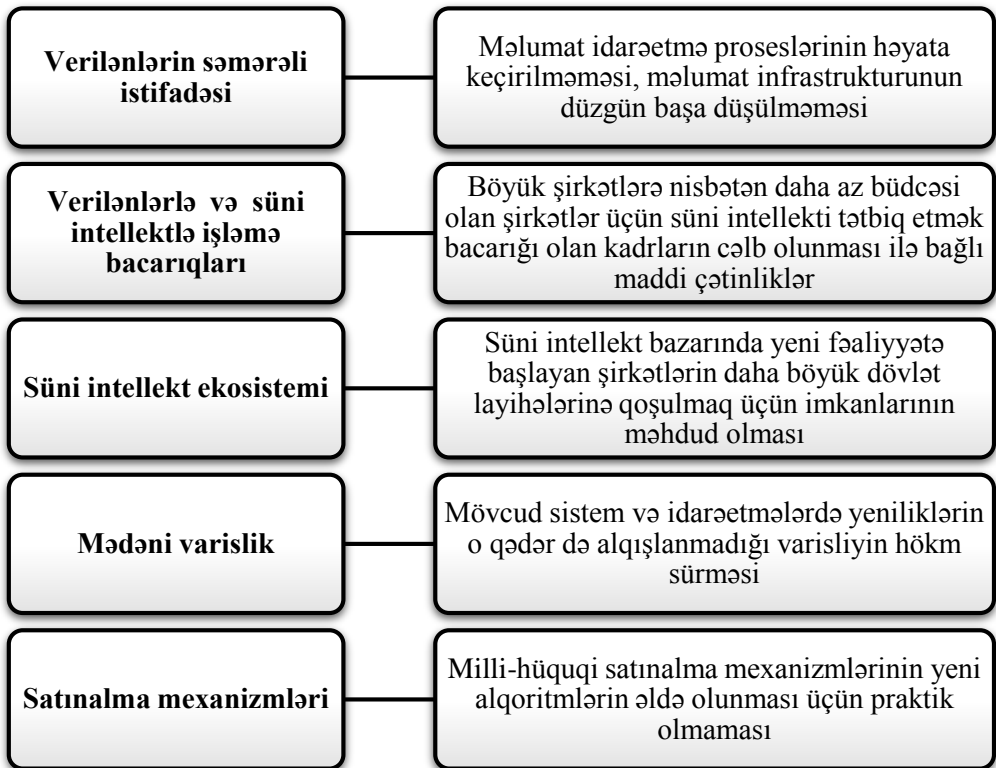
Verilənlərin səmərəli istifadəsi

Məlumat idarəetmə proseslərinin həyata keçirilməməsi, məlumat infrastrukturunun düzgün başa düşülməməsi

Verilənlərlə və süni intellektlə işləmə bacarıqları

Böyük şirkətlərə nisbətən daha az büdcəsi olan şirkətlər üçün süni intellekti tətbiq etmək bacarığı olan kadrların cəlb olunması ilə bağlı maddi çətinliklər

Süni intellekt ekosistemi

Süni intellekt bazarında yeni fəaliyyətə başlayan şirkətlərin daha böyük dövlət layihələrinə qoşulmaq üçün imkanlarının məhdud olması

Mədəni varislik

Mövcud sistem və idarəetmələrdə yeniliklərin o qədər də alqışlanmadığı varisliyin hökm sürməsi

Satınalma mexanizmləri

Milli-hüquqi satınalma mexanizmlərinin yeni alqoritmlərin əldə olunması üçün praktik olmaması